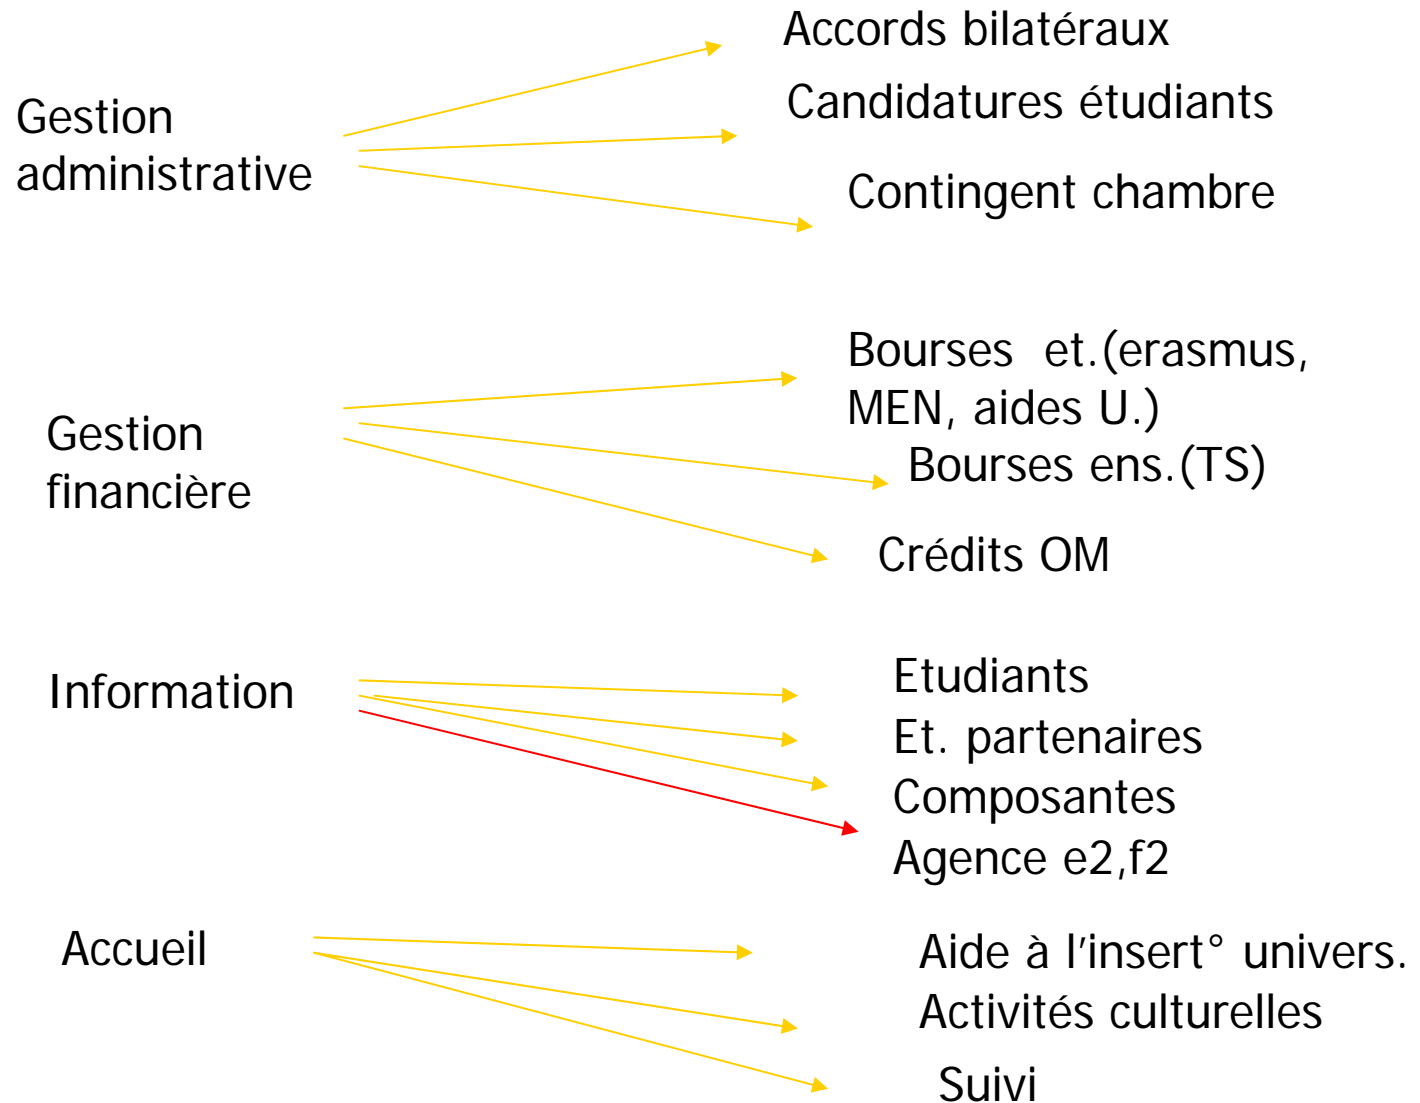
Gestion administrative

Accords bilatéraux

Candidatures étudiants

Contingent chambre

Gestion financière

Bourses et.(erasmus, MEN, aides U.)

Bourses ens.(TS)

Crédits OM

Information

Etudiants

Et. partenaires

Composantes

Agence e2,f2

Accueil

Aide à l'insert° univers.

Activités culturelles

Suivi